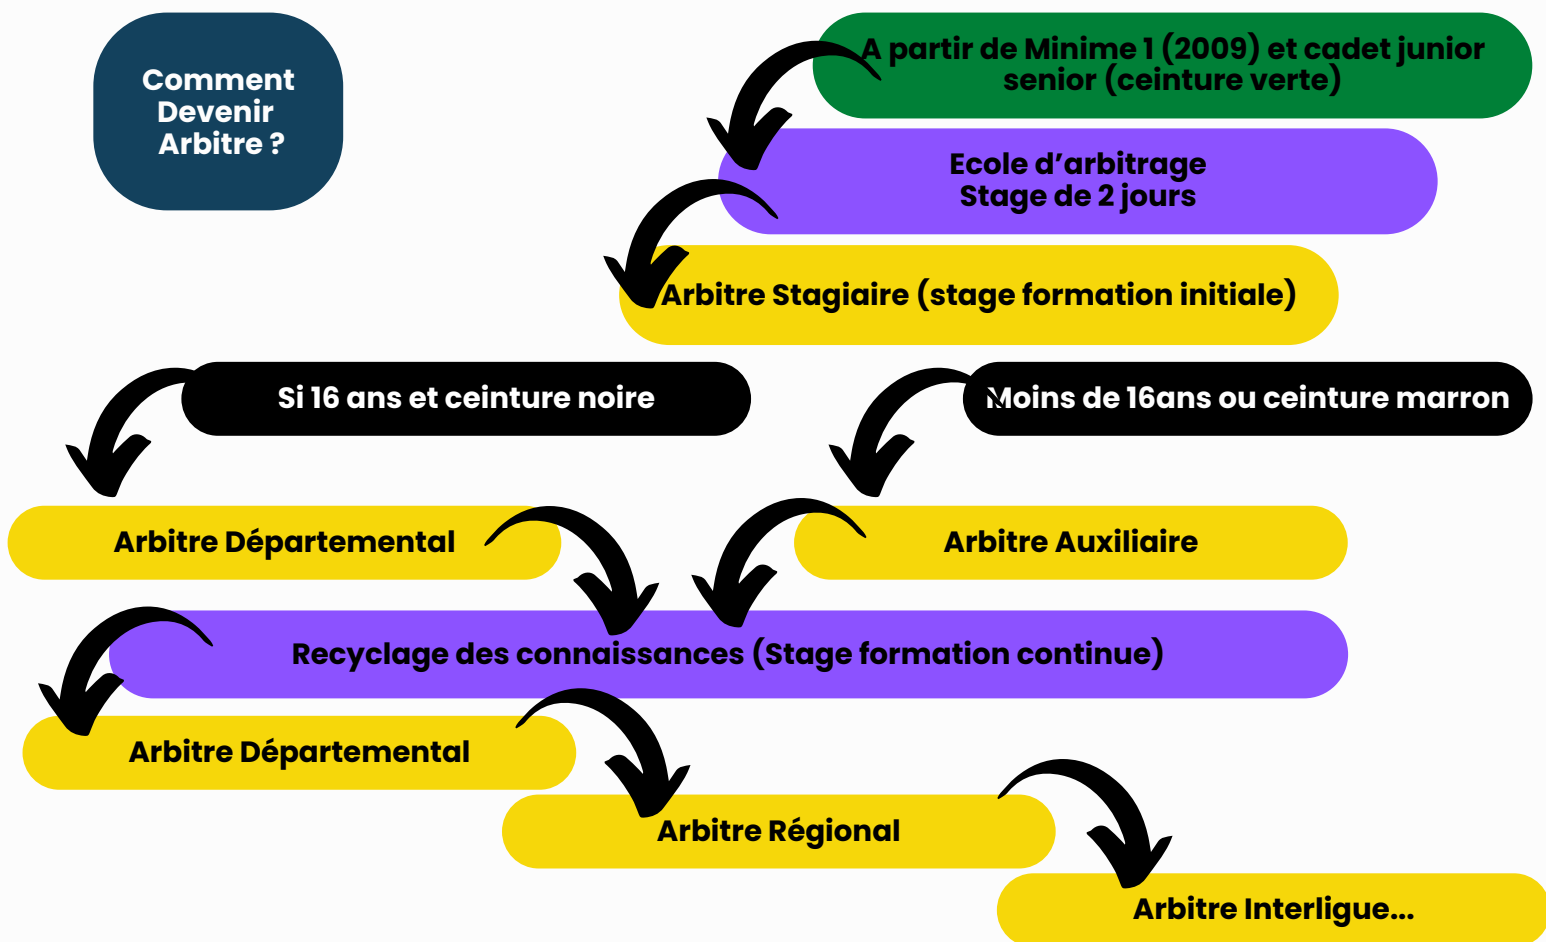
Comment Devenir Arbitre ?

A partir de Minime 1 (2009) et cadet junior senior (ceinture verte)

Ecole d'arbitrage
Stage de 2 jours

Arbitre Stagiaire (stage formation initiale)

Si 16 ans et ceinture noire

Moins de 16ans ou ceinture marron

Arbitre Départemental

Arbitre Auxiliaire

Recyclage des connaissances (Stage formation continue)

Arbitre Départemental

Arbitre Régional

Arbitre Interligue...